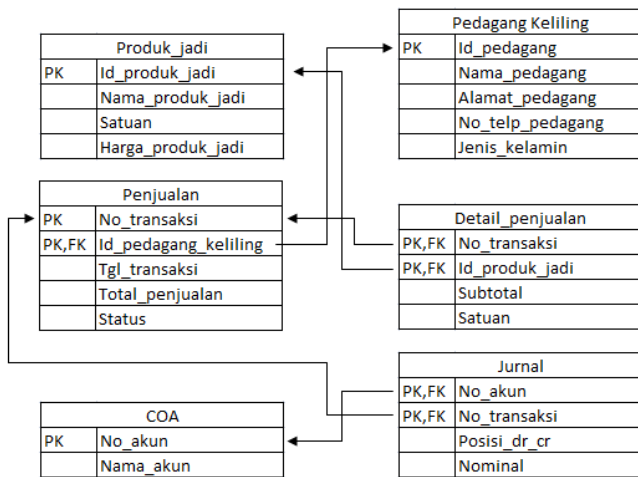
Produk_jadi

| | |
|---|---|
| PK | Id_produk_jadi |
| | Nama_produk_jadi |
| | Satuan |
| | Harga_produk_jadi |

Pedagang Keliling

| | |
|---|---|
| PK | Id_pedagang |
| | Nama_pedagang |
| | Alamat_pedagang |
| | No_telp_pedagang |
| | Jenis_kelamin |

Penjualan

| | |
|---|---|
| PK | No_transaksi |
| PK,FK | Id_pedagang_keliling |
| | Tgl_transaksi |
| | Total_penjualan |
| | Status |

Detail_penjualan

| | |
|---|---|
| PK,FK | No_transaksi |
| PK,FK | Id_produk_jadi |
| | Subtotal |
| | Satuan |

Jurnal

| | |
|---|---|
| PK,FK | No_akun |
| PK,FK | No_transaksi |
| | Posisi_dr_cr |
| | Nominal |

COA

| | |
|---|---|
| PK | No_akun |
| | Nama_akun |